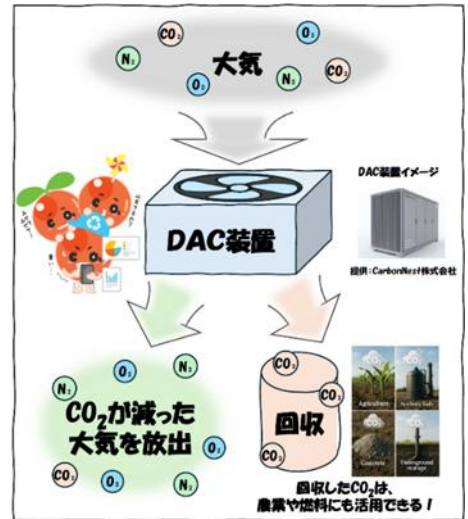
$CO_2$
$O_2$
$N_2$
$O_2$
大気
$N_2$
$CO_2$
$O_2$

DAC装置イメージ

DAC装置

提供：CarbonNext株式会社

$N_2$
$O_2$
$N_2$
$CO_2$が減った大気を放出
$O_2$
$CO_2$
$O_2$
$N_2$

$CO_2$
$CO_2$
$CO_2$
回収

Agriculture
Synthetic fuels
Concrete
Underground storage

回収した$CO_2$は、農業や燃料にも活用できる！